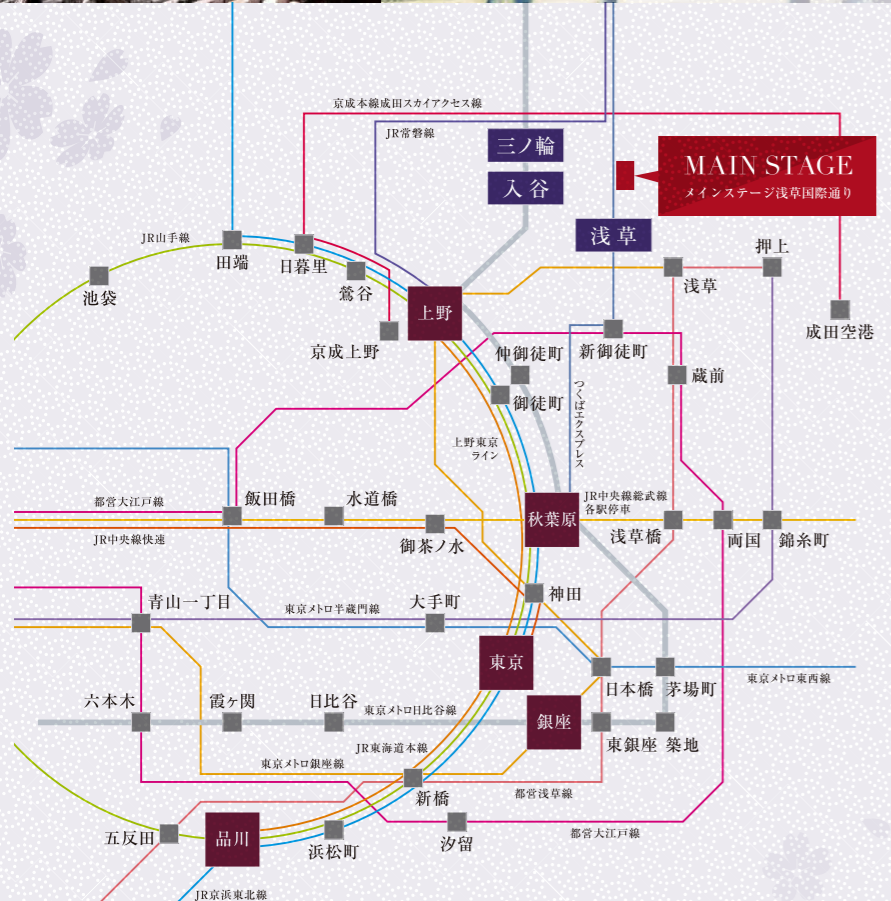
京成本線成田スカイアクセス線
JR常磐線
三ノ輪
入谷
MAIN STAGE
メインステージ浅草国際通り
浅草
JR山手線
田端
日暮里
鶯谷
池袋
上野
京成上野
押上
浅草
成田空港
仲御徒町
新御徒町
御徒町
蔵前
つくばエクスプレス
上野東京ライン
都営大江戸線
飯田橋
水道橋
秋葉原
JR中央総武線各駅停車
JR中央線快速
御茶ノ水
浅草橋
両国
錦糸町
青山一丁目
東京メトロ半蔵門線
大手町
神田
東京
日本橋
茅場町
東京メトロ東西線
六本木
霞ヶ関
日比谷
東京メトロ日比谷線
銀座
東銀座
築地
JR東海道本線
東京メトロ銀座線
新橋
都営浅草線
五反田
品川
浜松町
汐留
都営大江戸線
JR京浜東北線